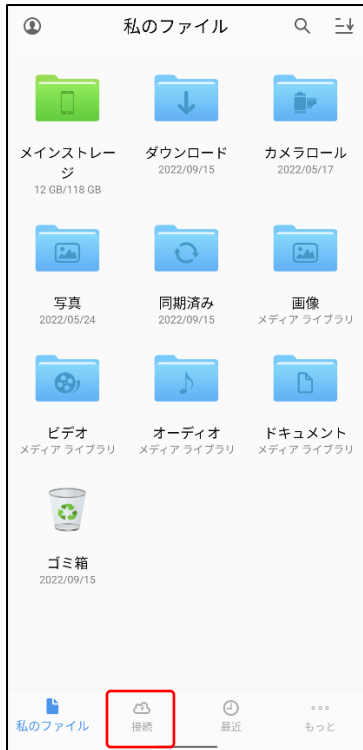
私のファイル

メインストレージ
12 GB/118 GB

ダウンロード
2022/09/15

カメラロール
2022/05/17

写真
2022/05/24

同期済み
2022/09/15

画像
メディア ライブラリ

ビデオ
メディア ライブラリ

オーディオ
メディア ライブラリ

ドキュメント
メディア ライブラリ

ゴミ箱
2022/09/15

私のファイル
接続
最近
もっと